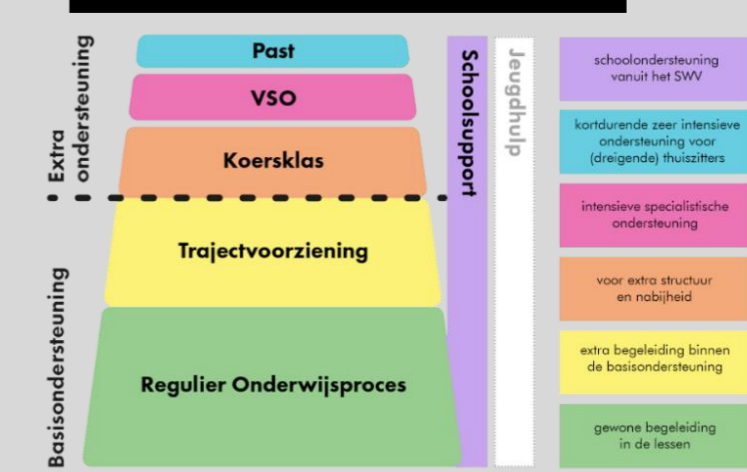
Extra ondersteuning

Basisondersteuning

Past

VSO

Koersklas

Trajectvoorziening

Regulier Onderwijsproces

Schoolsupport

Jeugdhulp

schoolondersteuning vanuit het SWV

kortdurende zeer intensieve ondersteuning voor (dreigende) thuiszitters

intensieve specialistische ondersteuning

voor extra structuur en nabijheid

extra begeleiding binnen de basisondersteuning

gewone begeleiding in de lessen